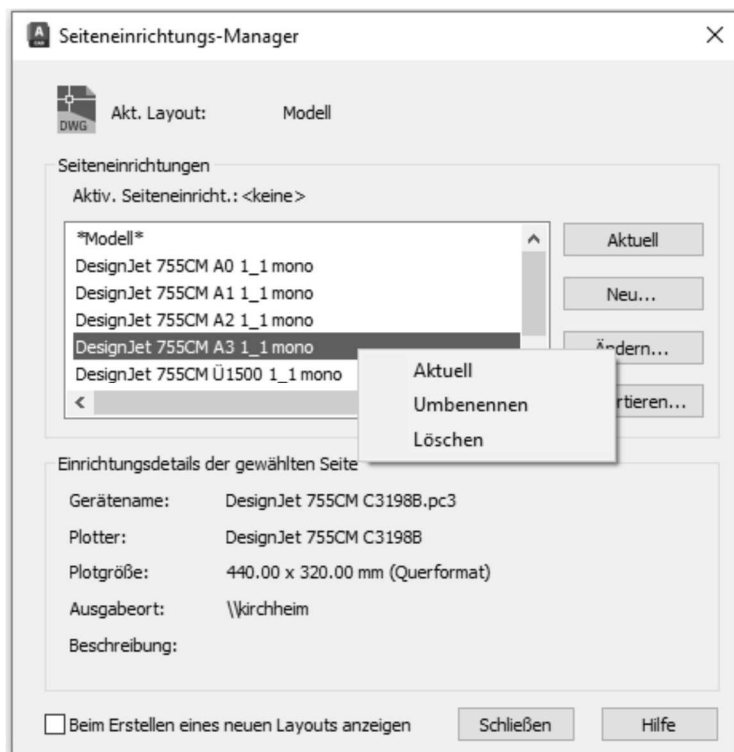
Seiteneinrichtungs-Manager

DWG Akt. Layout: Modell

Seiteneinrichtungen

Aktiv. Seiteneinricht.: <keine>

*Modell*
DesignJet 755CM A0 1_1 mono
DesignJet 755CM A1 1_1 mono
DesignJet 755CM A2 1_1 mono
DesignJet 755CM A3 1_1 mono
DesignJet 755CM Ü1500 1_1 mono

Aktuell
Neu...
Ändern...
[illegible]rtieren...

Aktuell
Umbenennen
Löschen

Einrichtungsdetails der gewählten Seite

Gerätename: DesignJet 755CM C3198B.pc3
Plotter: DesignJet 755CM C3198B
Plotgröße: 440.00 x 320.00 mm (Querformat)
Ausgabeort: \\kirchheim
Beschreibung:

Beim Erstellen eines neuen Layouts anzeigen

Schließen
Hilfe